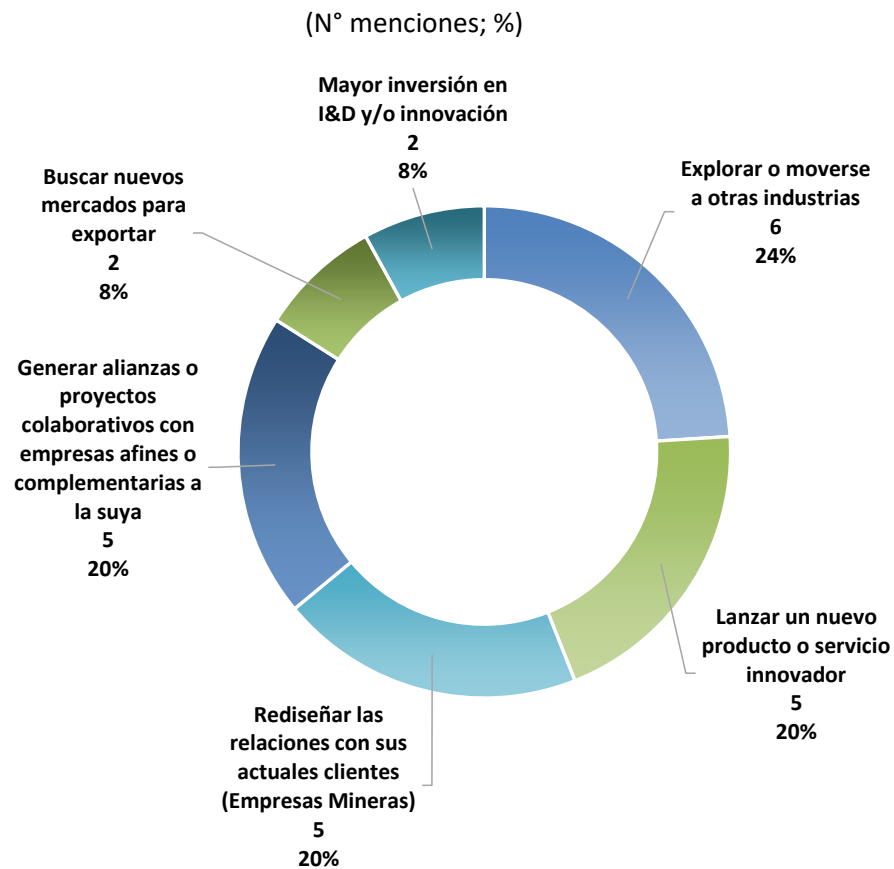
(N° menciones; %)

Mayor inversión en I&D y/o innovación
2
8%

Explorar o moverse a otras industrias
6
24%

Buscar nuevos mercados para exportar
2
8%

Generar alianzas o proyectos colaborativos con empresas afines o complementarias a la suya
5
20%

Lanzar un nuevo producto o servicio innovador
5
20%

Rediseñar las relaciones con sus actuales clientes (Empresas Mineras)
5
20%